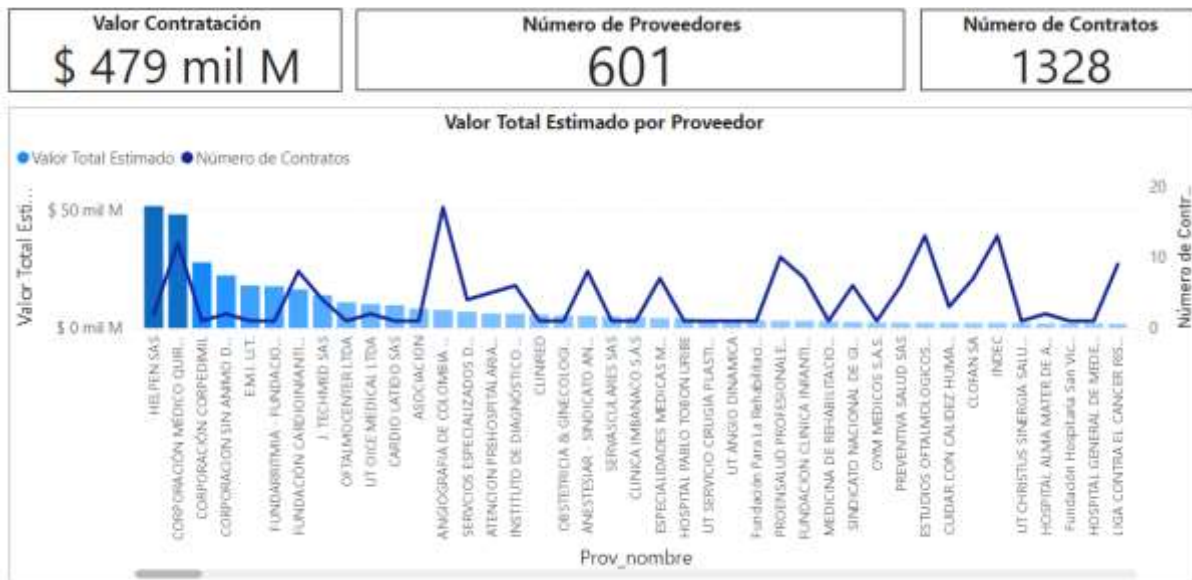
Valor Contratación
$ 479 mil M

Número de Proveedores
601

Número de Contratos
1328

Valor Total Estimado por Proveedor

● Valor Total Estimado ● Número de Contratos

Valor Total Esti...
$ 50 mil M
$ 0 mil M

Número de Contr...
20
10
0

HELPEN SAS
CORPORACIÓN MÉDICO QUIR...
CORPORACION CORPEDIMI...
CORPORACION SIN ANIMO D...
E.M.I. LTD...
FUNDARRITMIA - FUNDACIO...
FUNDACION CARDIOINFANTI...
J. TECHMED SAS
OFTALMOCENTER LTDA
UT OICE MEDICAL LTDA
CARDIO LATIDO SAS
ASOCIACION...
ANGIOGRAFIA DE COLOMBIA ...
SERVICIOS ESPECIALIZADOS D...
ATENCION PREHOSPITALARIA...
INSTITUTO DE DIAGNOSTICO...
CLINREO
OBSTETRICIA & GINECOLOGI...
ANESTESIAR - SINDICATO AN...
SERVASCULARES SAS
CLINICA IMBANACO S.A.S
ESPECIALIDADES MEDICAS M...
HOSPITAL PABLO TOBON URIBE
UT SERVICIO CIRUGIA PLASTI...
UT ANGIO DINAMICA
Fundación Para La Rehabilitac...
PROENSALUD PROFESIONALE...
FUNDACION CLINICA INFANTI...
MEDICINA DE REHABILITACIO...
SINDICATO NACIONAL DE GI...
OYM MEDICOS S.A.S.
PREVENTIVA SALUD SAS
ESTUDIOS OFTALMOLOGICOS...
CUIDAR CON CALIDEZ HUMA...
CLOFAN SA
INDEC
UT CHRISTUS SINERGIA SALU...
HOSPITAL ALMA MATER DE A...
Fundación Hospitalaria San Vic...
HOSPITAL GENERAL DE MEDE...
LIGA CONTRA EL CANCER RIS...

Prov_nombre